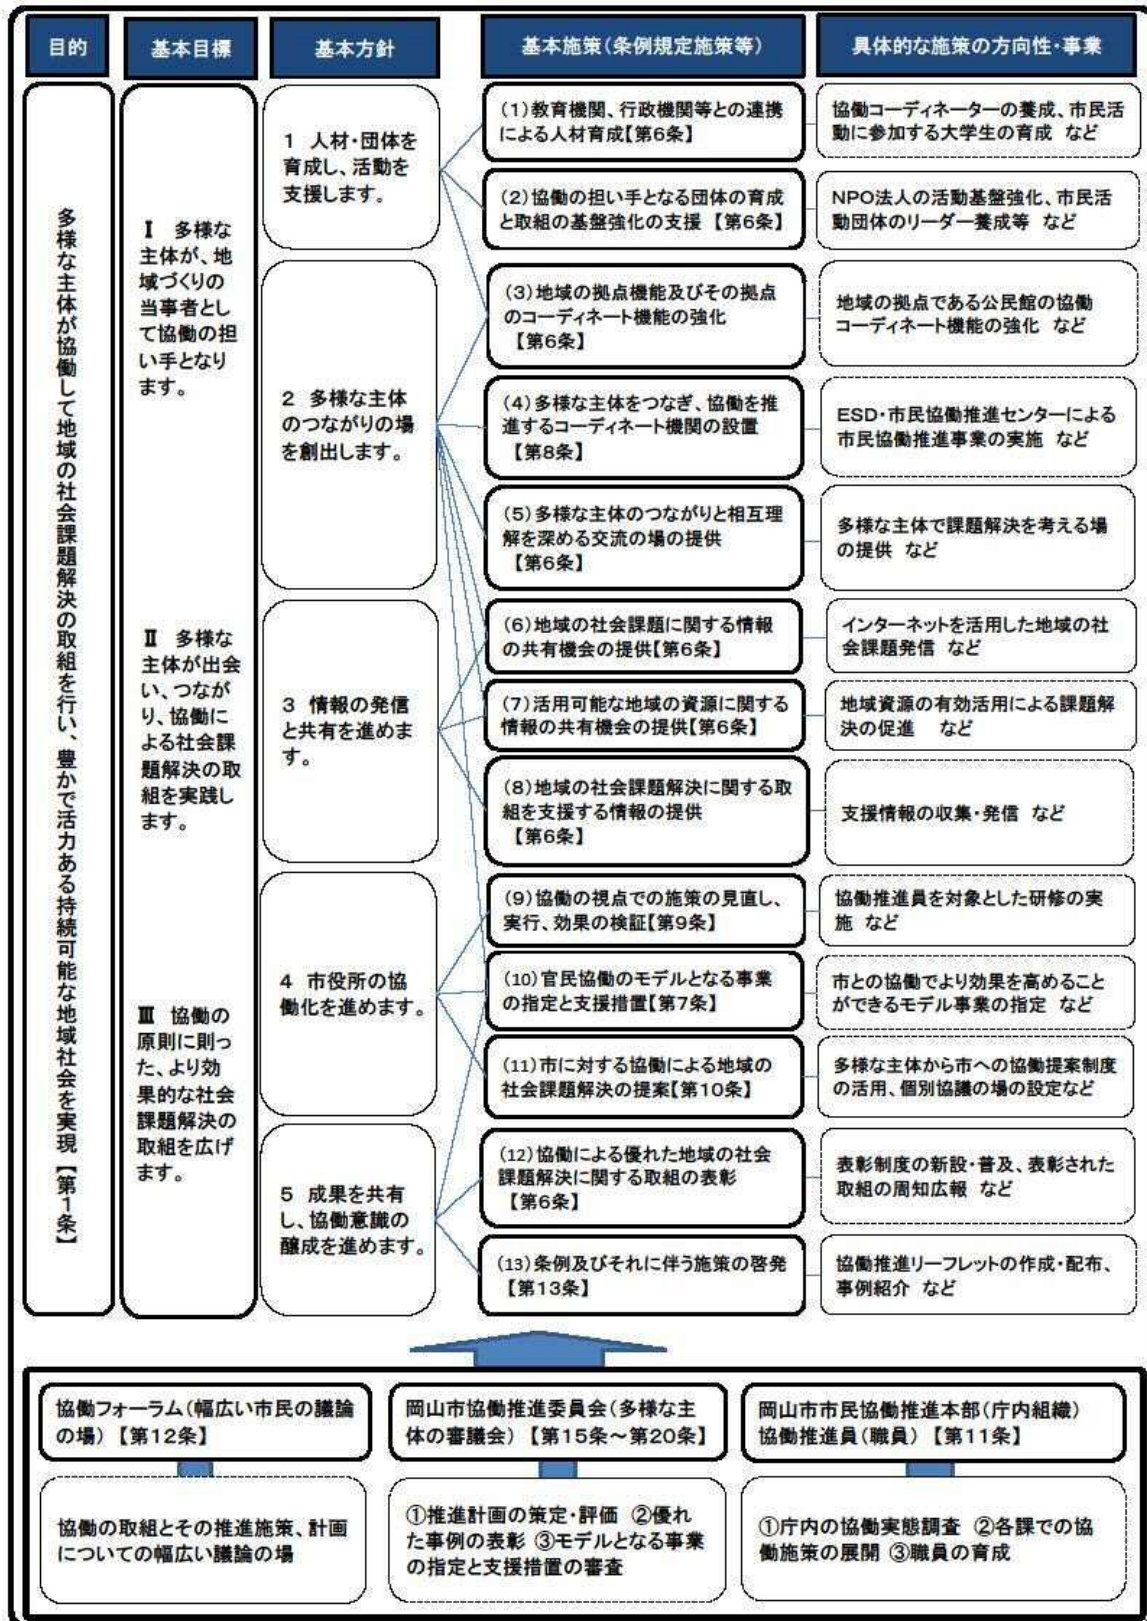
目的

基本目標

基本方針

基本施策(条例規定施策等)

具体的な施策の方向性・事業

多様な主体が協働して地域の社会課題解決の取組を行い、豊かで活力ある持続可能な地域社会を実現【第1条】

Ⅰ 多様な主体が、地域づくりの当事者として協働の担い手となります。

Ⅱ 多様な主体が出会い、つながり、協働による社会課題解決の取組を実践します。

Ⅲ 協働の原則に則った、より効果的な社会課題解決の取組を広げます。

1 人材・団体を育成し、活動を支援します。

2 多様な主体のつながりの場を創出します。

3 情報の発信と共有を進めます。

4 市役所の協働化を進めます。

5 成果を共有し、協働意識の醸成を進めます。

(1)教育機関、行政機関等との連携による人材育成【第6条】

協働コーディネーターの養成、市民活動に参加する大学生の育成 など

(2)協働の担い手となる団体の育成と取組の基盤強化の支援 【第6条】

NPO法人の活動基盤強化、市民活動団体のリーダー養成等 など

(3)地域の拠点機能及びその拠点のコーディネート機能の強化 【第6条】

地域の拠点である公民館の協働コーディネート機能の強化 など

(4)多様な主体をつなぎ、協働を推進するコーディネート機関の設置 【第8条】

ESD・市民協働推進センターによる市民協働推進事業の実施 など

(5)多様な主体のつながりと相互理解を深める交流の場の提供 【第6条】

多様な主体で課題解決を考える場の提供 など

(6)地域の社会課題に関する情報の共有機会の提供【第6条】

インターネットを活用した地域の社会課題発信 など

(7)活用可能な地域の資源に関する情報の共有機会の提供【第6条】

地域資源の有効活用による課題解決の促進 など

(8)地域の社会課題解決に関する取組を支援する情報の提供 【第6条】

支援情報の収集・発信 など

(9)協働の視点での施策の見直し、実行、効果の検証【第9条】

協働推進員を対象とした研修の実施 など

(10)官民協働のモデルとなる事業の指定と支援措置【第7条】

市との協働でより効果を高めることができるモデル事業の指定 など

(11)市に対する協働による地域の社会課題解決の提案【第10条】

多様な主体から市への協働提案制度の活用、個別協議の場の設定など

(12)協働による優れた地域の社会課題解決に関する取組の表彰 【第6条】

表彰制度の新設・普及、表彰された取組の周知広報 など

(13)条例及びそれに伴う施策の啓発 【第13条】

協働推進リーフレットの作成・配布、事例紹介 など

協働フォーラム(幅広い市民の議論の場) 【第12条】

協働の取組とその推進施策、計画についての幅広い議論の場

岡山市協働推進委員会(多様な主体の審議会) 【第15条~第20条】

①推進計画の策定・評価 ②優れた事例の表彰 ③モデルとなる事業の指定と支援措置の審査

岡山市市民協働推進本部(庁内組織) 協働推進員(職員) 【第11条】

①庁内の協働実態調査 ②各課での協働施策の展開 ③職員の育成